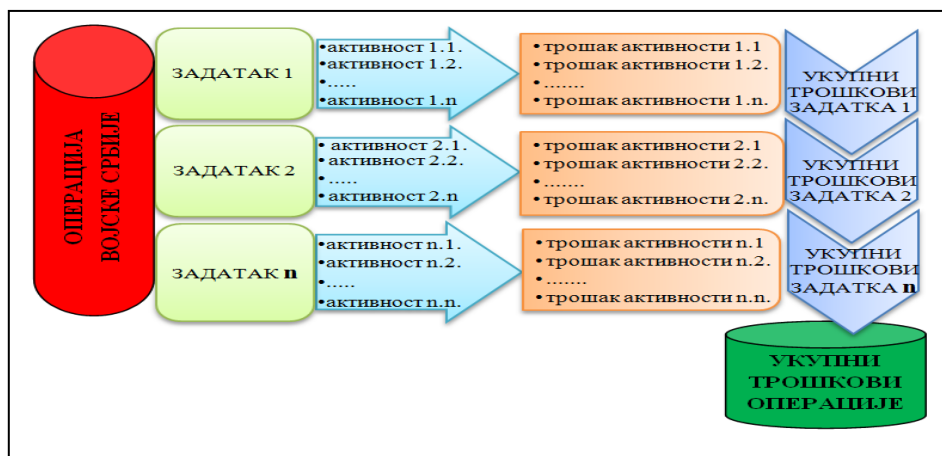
ОПЕРАЦИЈА ВОЈСКЕ СРБИЈЕ

ЗАДАТАК 1

•активност 1.1.
•активност 1.2.
•.....
•активност 1.n

• трошак активности 1.1
• трошак активности 1.2.
• .......
• трошак активности 1.n.

УКУПНИ ТРОШКОВИ ЗАДАТКА 1

ЗАДАТАК 2

• активност 2.1.
•активност 2.2.
•.....
•активност 2.n

• трошак активности 2.1
• трошак активности 2.2.
• .......
• трошак активности 2.n.

УКУПНИ ТРОШКОВИ ЗАДАТКА 2

ЗАДАТАК **n**

•активност n.1.
•активност n.2.
•.....
•активност n.n.

• трошак активности n.1
• трошак активности n.2.
• .......
• трошак активности n.n.

УКУПНИ ТРОШКОВИ ЗАДАТКА **n**

УКУПНИ ТРОШКОВИ ОПЕРАЦИЈЕ